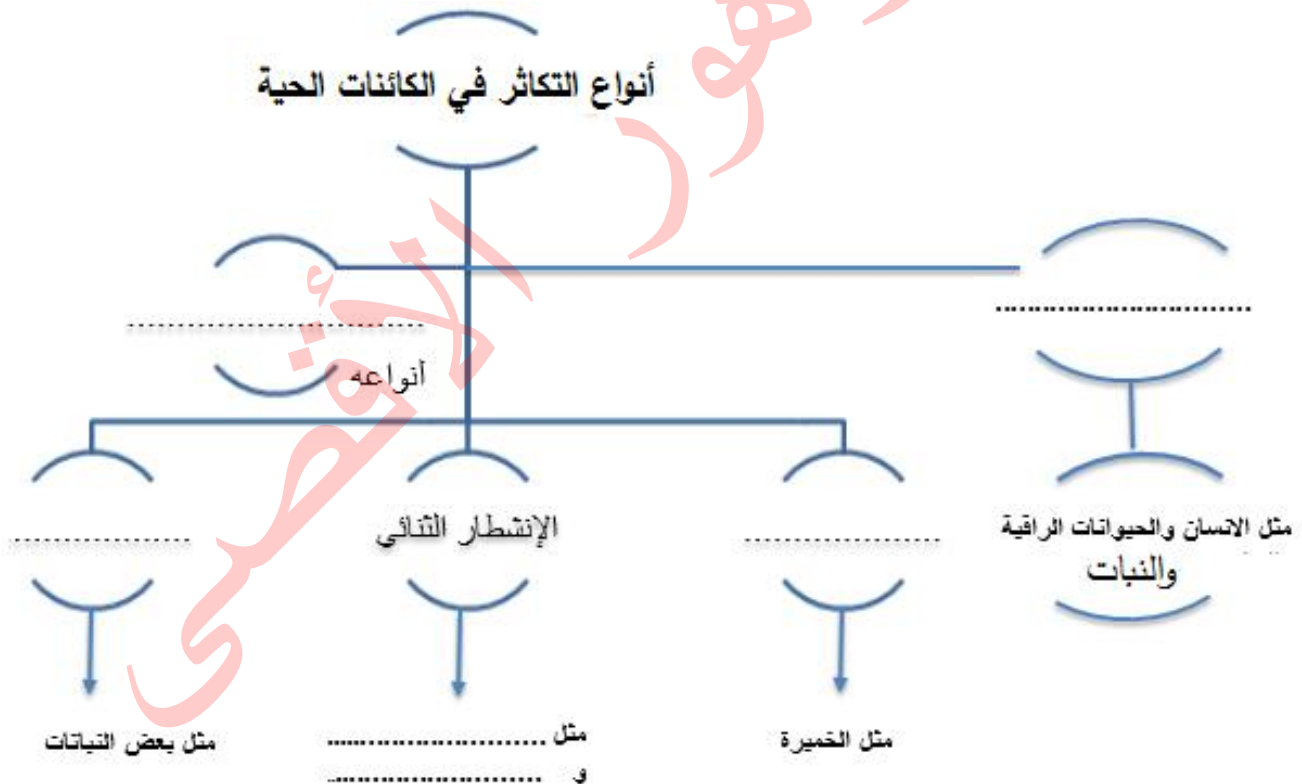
أنواع التكاثر في الكائنات الحية

..............................

.............................

أنواعه

مثل الانسان والحيوانات الراقية والنبات

..................

الإنشطار الثنائي

..................

مثل الخميرة

مثل ......................
و ......................

مثل بعض النباتات

الأقصى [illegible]